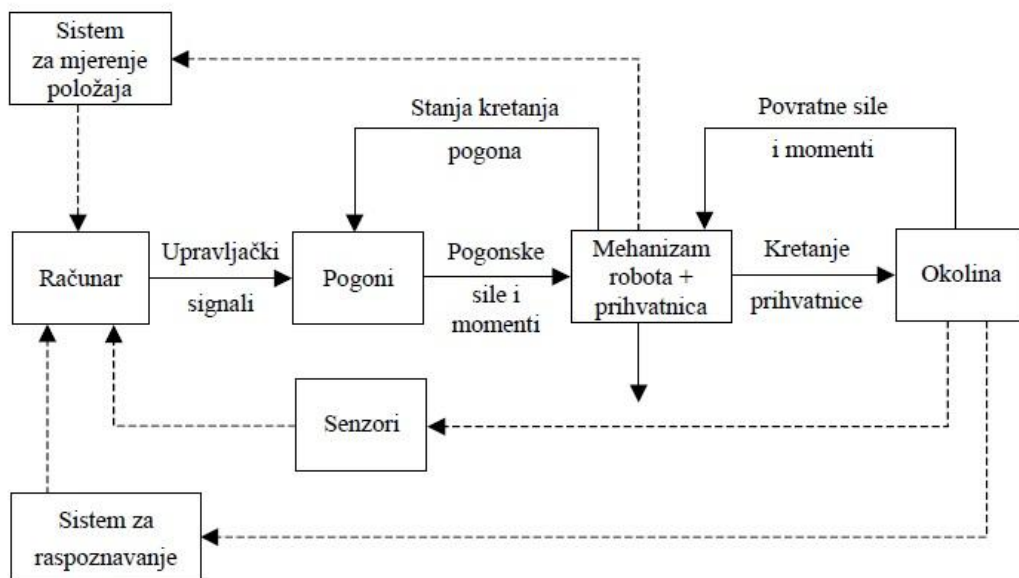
Sistem za mjerenje položaja

Stanja kretanja pogona

Povratne sile i momenti

Računar

Upravljački signali

Pogoni

Pogonske sile i momenti

Mehanizam robota + prihvatnica

Kretanje prihvatnice

Okolina

Senzori

Sistem za raspoznavanje